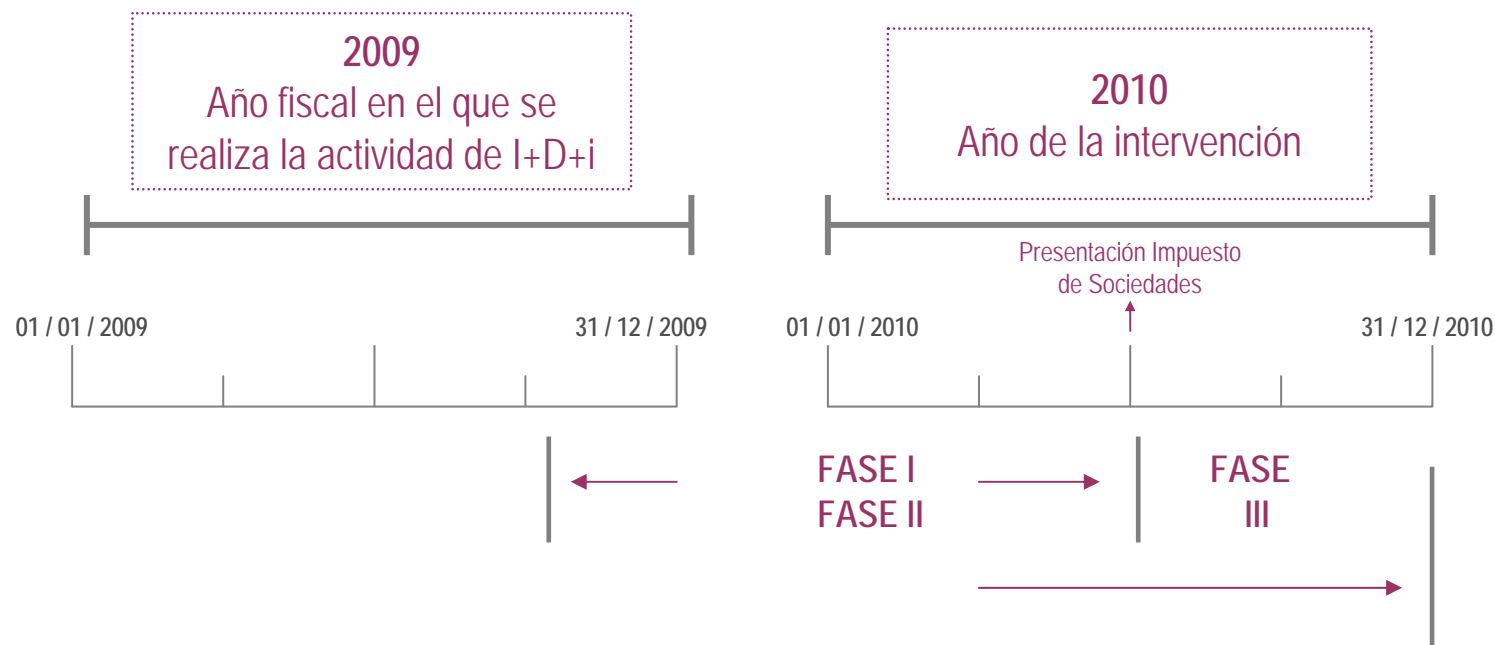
2009
Año fiscal en el que se realiza la actividad de I+D+i

2010
Año de la intervención

Presentación Impuesto de Sociedades

01 / 01 / 2009

31 / 12 / 2009

01 / 01 / 2010

31 / 12 / 2010

FASE I
FASE II

FASE
III